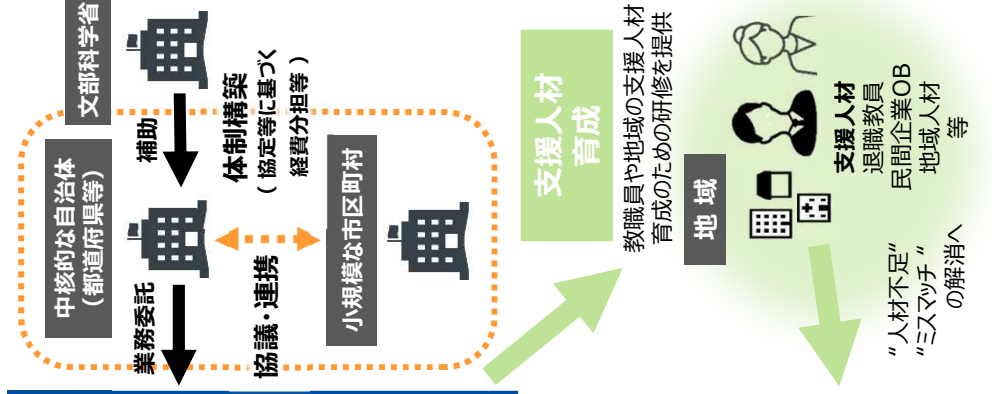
文部科学省

補助

体制構築
（協定等に基づく経費分担等）

中核的な自治体
（都道府県等）

協議・連携

小規模な市区町村

業務委託

支援人材
育成

教職員や地域の支援人材
育成のための研修を提供

地域

支援人材
退職教員
民間企業OB
地域人材
等

"人材不足"
"ミスマッチ"
の解消へ